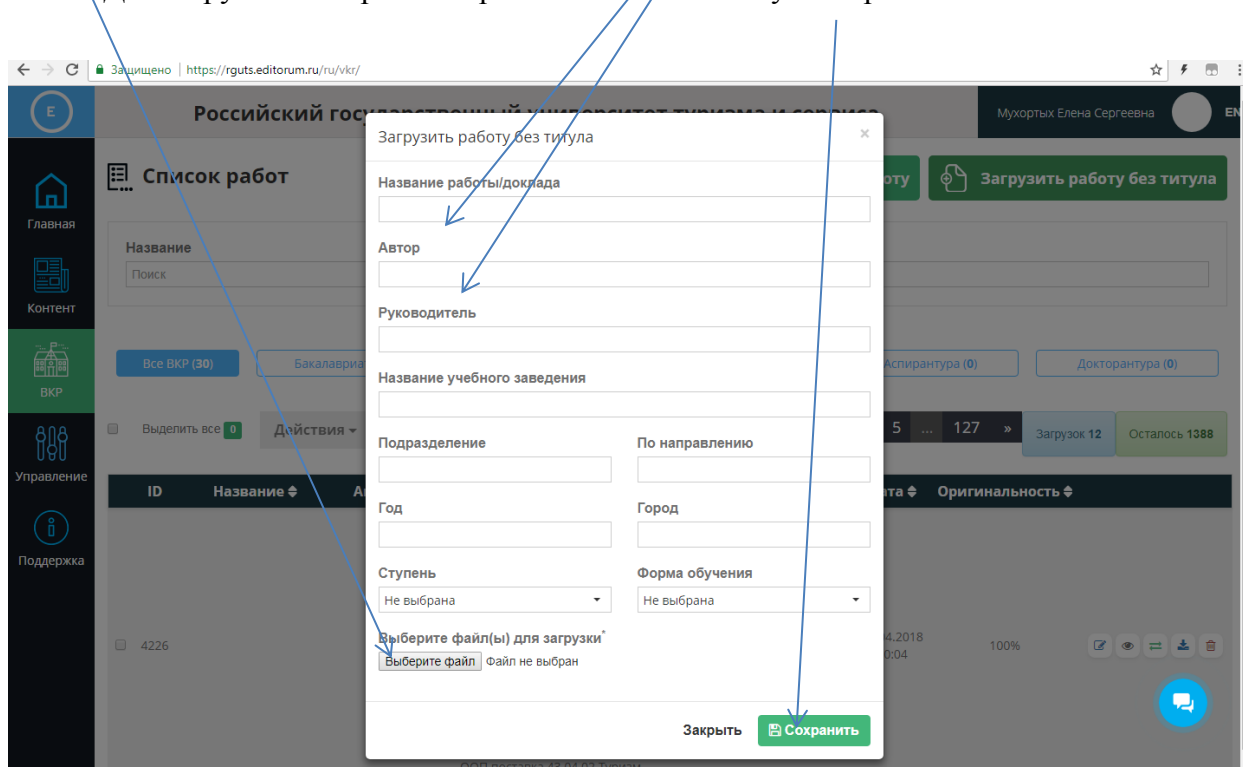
Защищено | https://rguts.editorum.ru/ru/vkr/

E

Российский государственный университет туризма и сервиса

Мухортых Елена Сергеевна

EN

Главная

Контент

ВКР

Управление

Поддержка

Список работ

Загрузить работу без титула

Название

Поиск

Все ВКР (30)

Бакалавриат

Аспирантура (0)

Докторантура (0)

Выделить все 0

Действия

5 ... 127 »

Загрузок 12

Осталось 1388

ID

Название

Дата

Оригинальность

4226

04.2018

0:04

100%

Загрузить работу без титула

×

Название работы/доклада

Автор

Руководитель

Название учебного заведения

Подразделение

По направлению

Год

Город

Ступень

Не выбрана

Форма обучения

Не выбрана

Выберите файл(ы) для загрузки*

Выберите файл

Файл не выбран

Закрыть

Сохранить